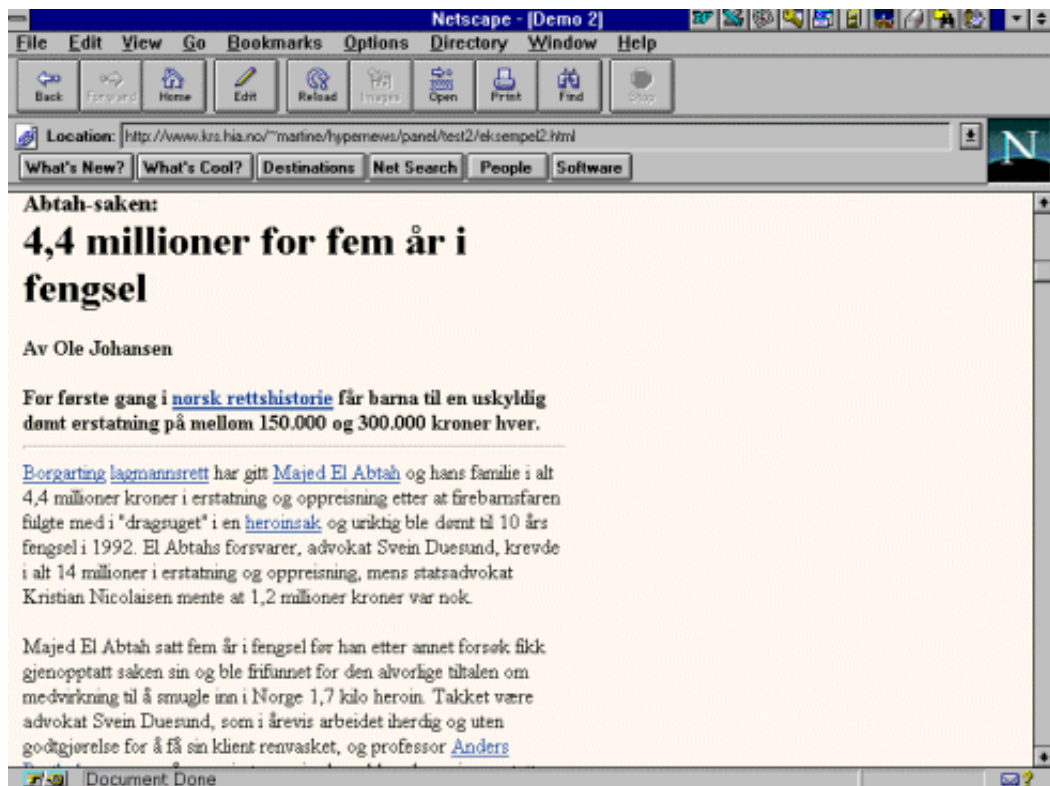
Netscape - [Demo 2]

File Edit View Go Bookmarks Options Directory Window Help

Back Forward Home Edit Reload Images Open Print Find Stop

Location: http://www.krs.hia.no/~martine/hypernews/panel/test2/eksempel2.html

What's New? What's Cool? Destinations Net Search People Software

Abtah-saken:

# 4,4 millioner for fem år i fengsel

Av Ole Johansen

For første gang i norsk rettshistorie får barna til en uskyldig dømt erstatning på mellom 150.000 og 300.000 kroner hver.

Borgarting lagmannsrett har gitt Majed El Abtah og hans familie i alt 4,4 millioner kroner i erstatning og oppreisning etter at firebarnsfaren fulgte med i "dragsuget" i en heroinsak og uriktig ble dømt til 10 års fengsel i 1992. El Abtahs forsvarer, advokat Svein Duesund, krevde i alt 14 millioner i erstatning og oppreisning, mens statsadvokat Kristian Nicolaisen mente at 1,2 millioner kroner var nok.

Majed El Abtah satt fem år i fengsel før han etter annet forsøk fikk gjenopptatt saken sin og ble frifunnet for den alvorlige tiltalen om medvirkning til å smugle inn i Norge 1,7 kilo heroin. Takket være advokat Svein Duesund, som i årevis arbeidet iherdig og uten godtgjørelse for å få sin klient renvasket, og professor Anders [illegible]

Document Done